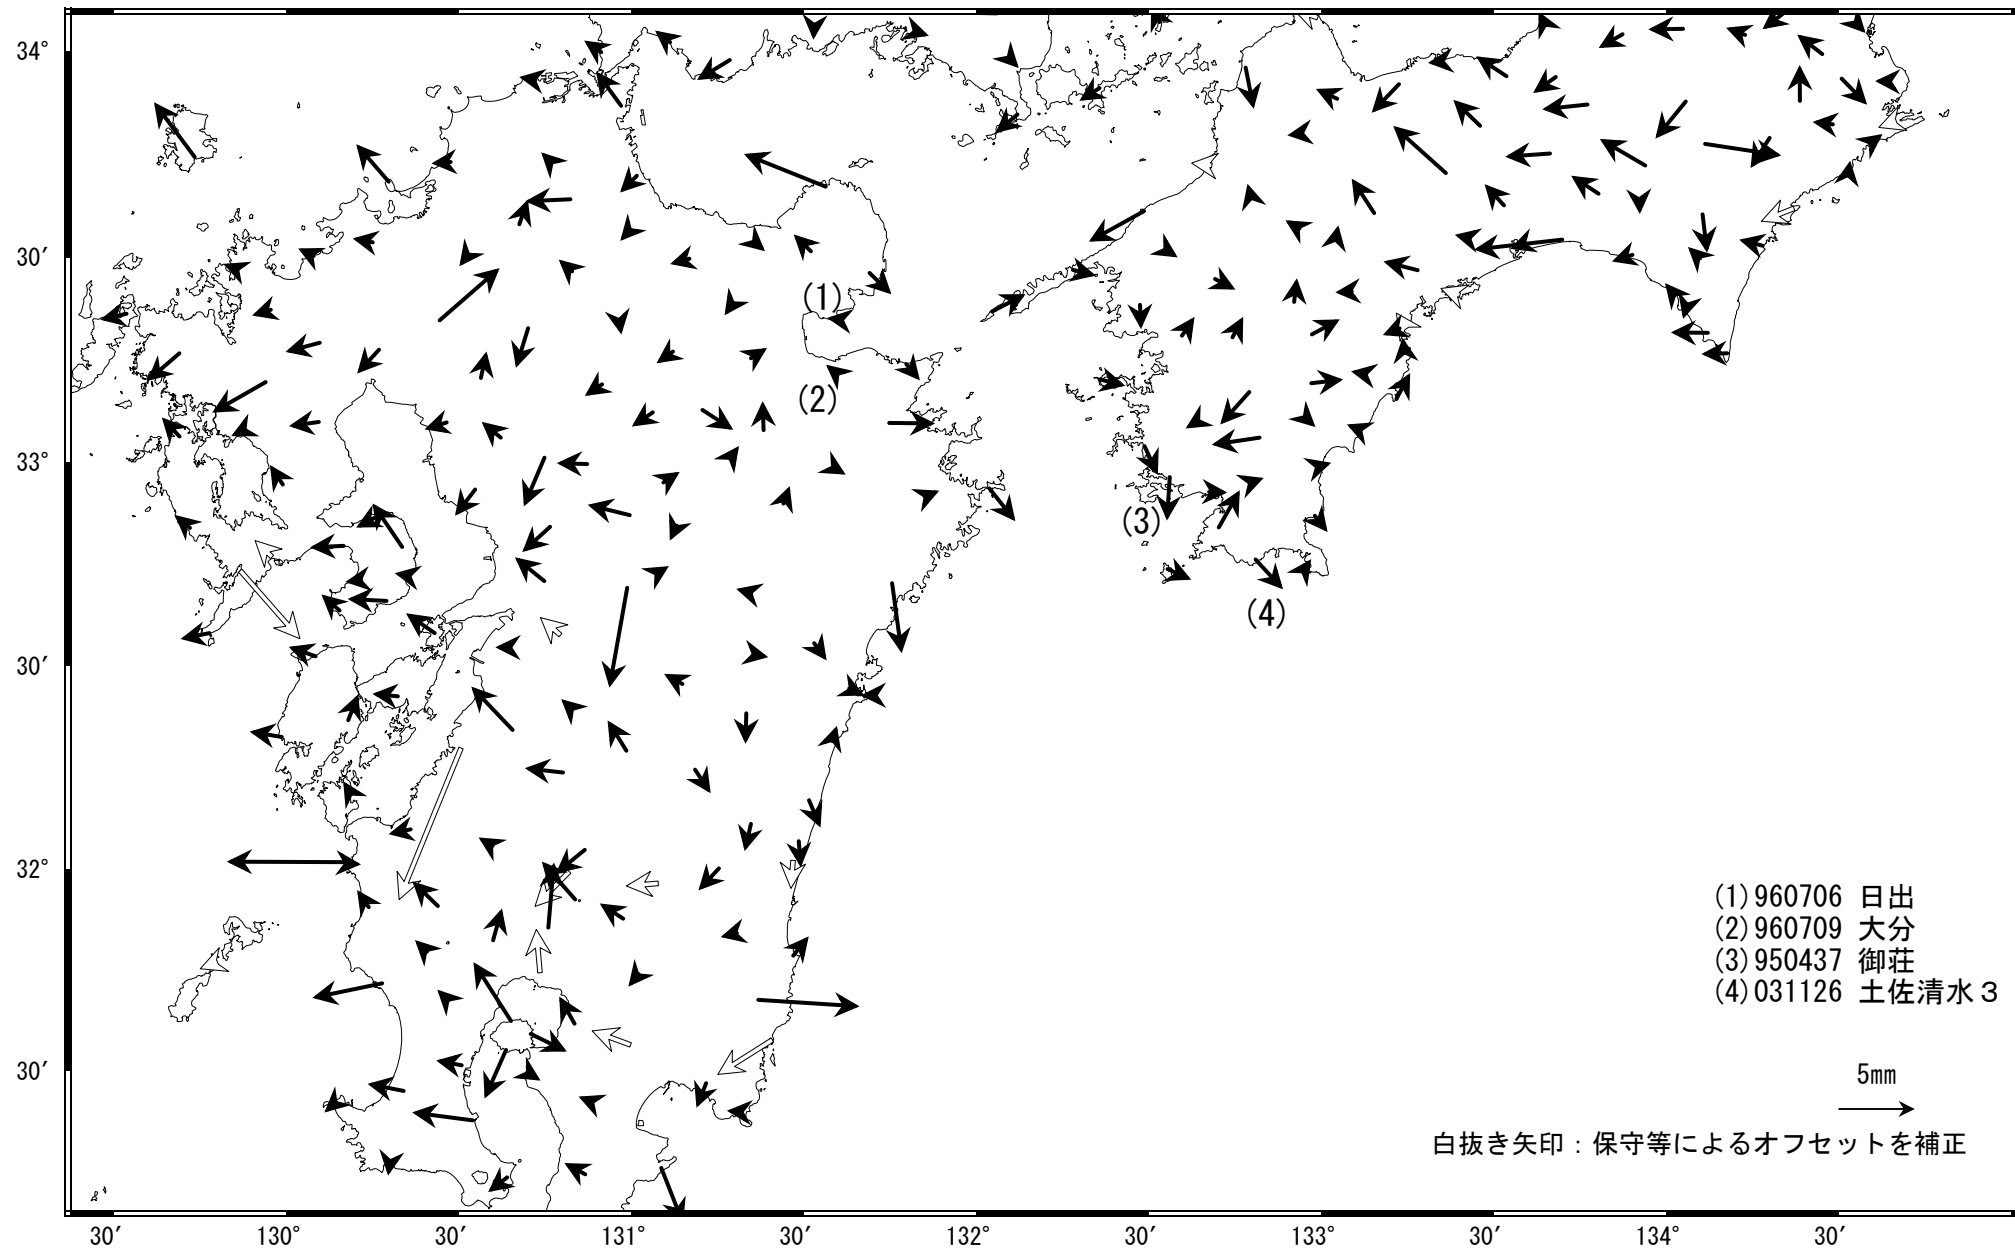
34°

30′

33°

30′

32°

30′

(1)

(2)

(3)

(4)

(1) 960706 日出
(2) 960709 大分
(3) 950437 御荘
(4) 031126 土佐清水３

5mm

白抜き矢印：保守等によるオフセットを補正

30′ 130° 30′ 131° 30′ 132° 30′ 133° 30′ 134° 30′